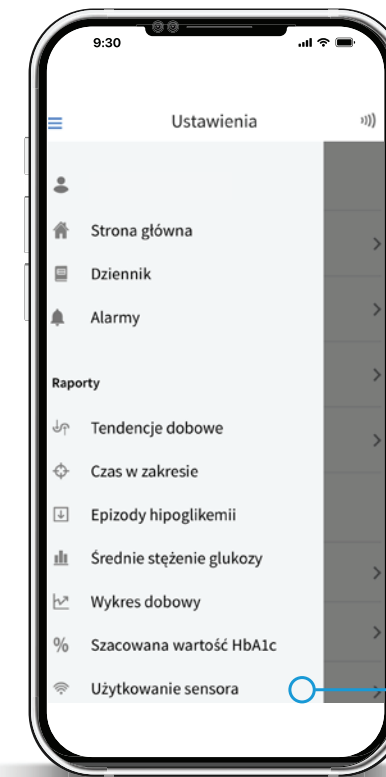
9:30

Ustawienia

Strona główna

Dziennik

Alarmy

Raporty

Tendencje dobowe

Czas w zakresie

Epizody hipoglikemii

Średnie stężenie glukozy

Wykres dobowy

%

Szacowana wartość HbA1c

Użytkowanie sensora